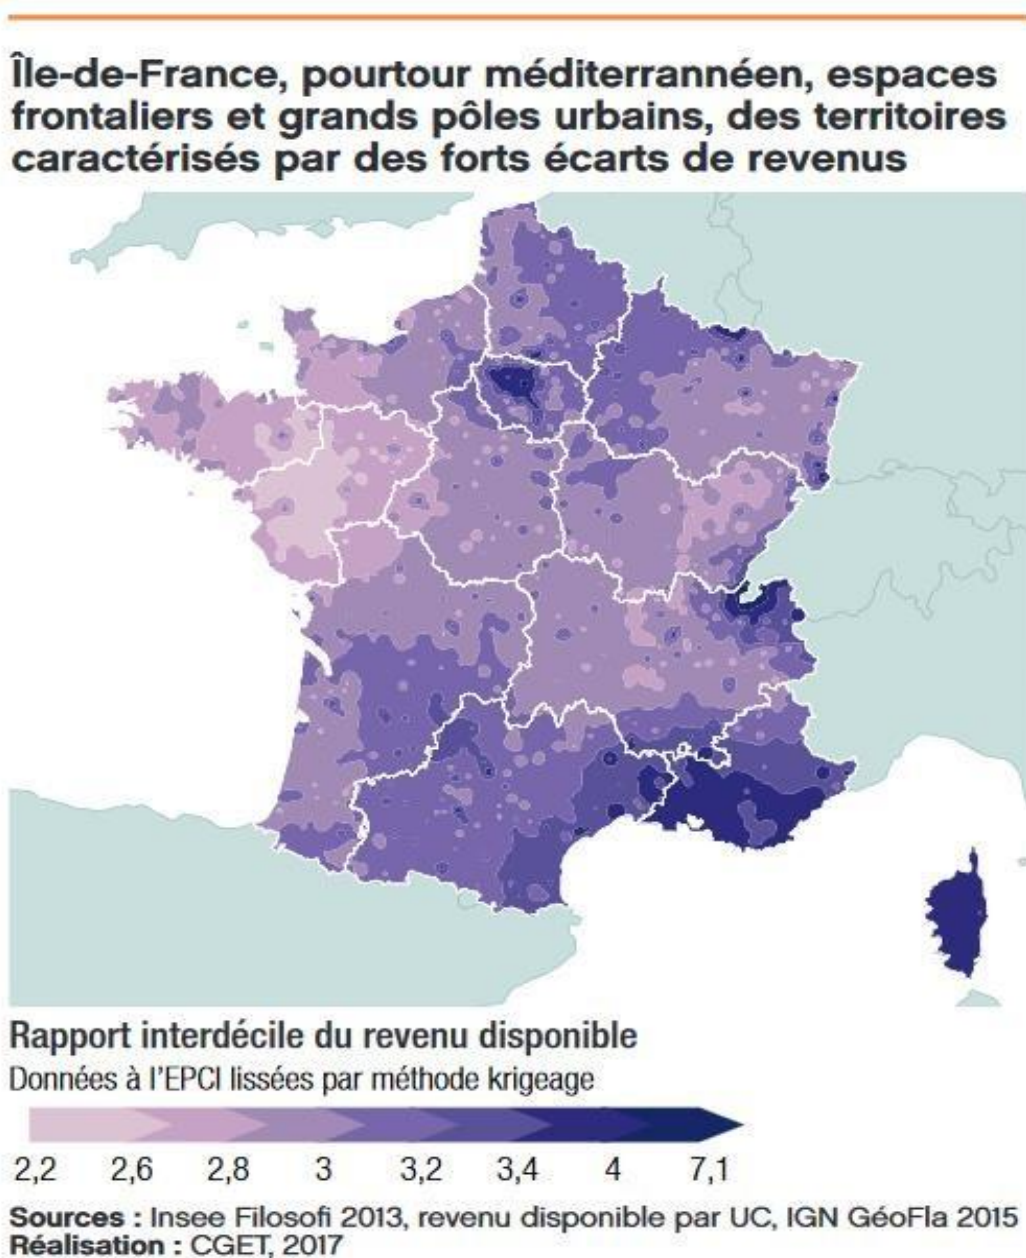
Île-de-France, pourtour méditerranéen, espaces frontaliers et grands pôles urbains, des territoires caractérisés par des forts écarts de revenus

Rapport interdécile du revenu disponible
Données à l'EPCI lissées par méthode krigeage

2,2 2,6 2,8 3 3,2 3,4 4 7,1

Sources : Insee Filosofi 2013, revenu disponible par UC, IGN GéoFla 2015
Réalisation : CGET, 2017